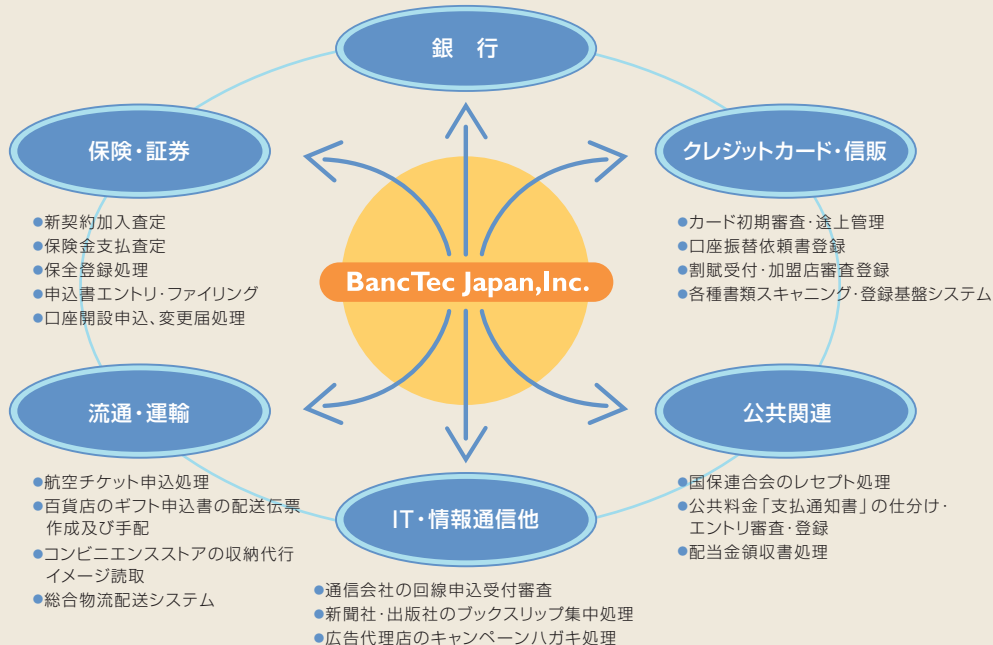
銀 行

保険・証券

●新契約加入査定
●保険金支払査定
●保全登録処理
●申込書エントリ・ファイリング
●口座開設申込、変更届処理

クレジットカード・信販

●カード初期審査・途上管理
●口座振替依頼書登録
●割賦受付・加盟店審査登録
●各種書類スキャニング・登録基盤システム

BancTec Japan,Inc.

流通・運輸

●航空チケット申込処理
●百貨店のギフト申込書の配送伝票作成及び手配
●コンビニエンスストアの収納代行イメージ読取
●総合物流配送システム

公共関連

●国保連合会のレセプト処理
●公共料金「支払通知書」の仕分け・エントリ審査・登録
●配当金領収書処理

IT・情報通信他

●通信会社の回線申込受付審査
●新聞社・出版社のブックスリップ集中処理
●広告代理店のキャンペーンハガキ処理